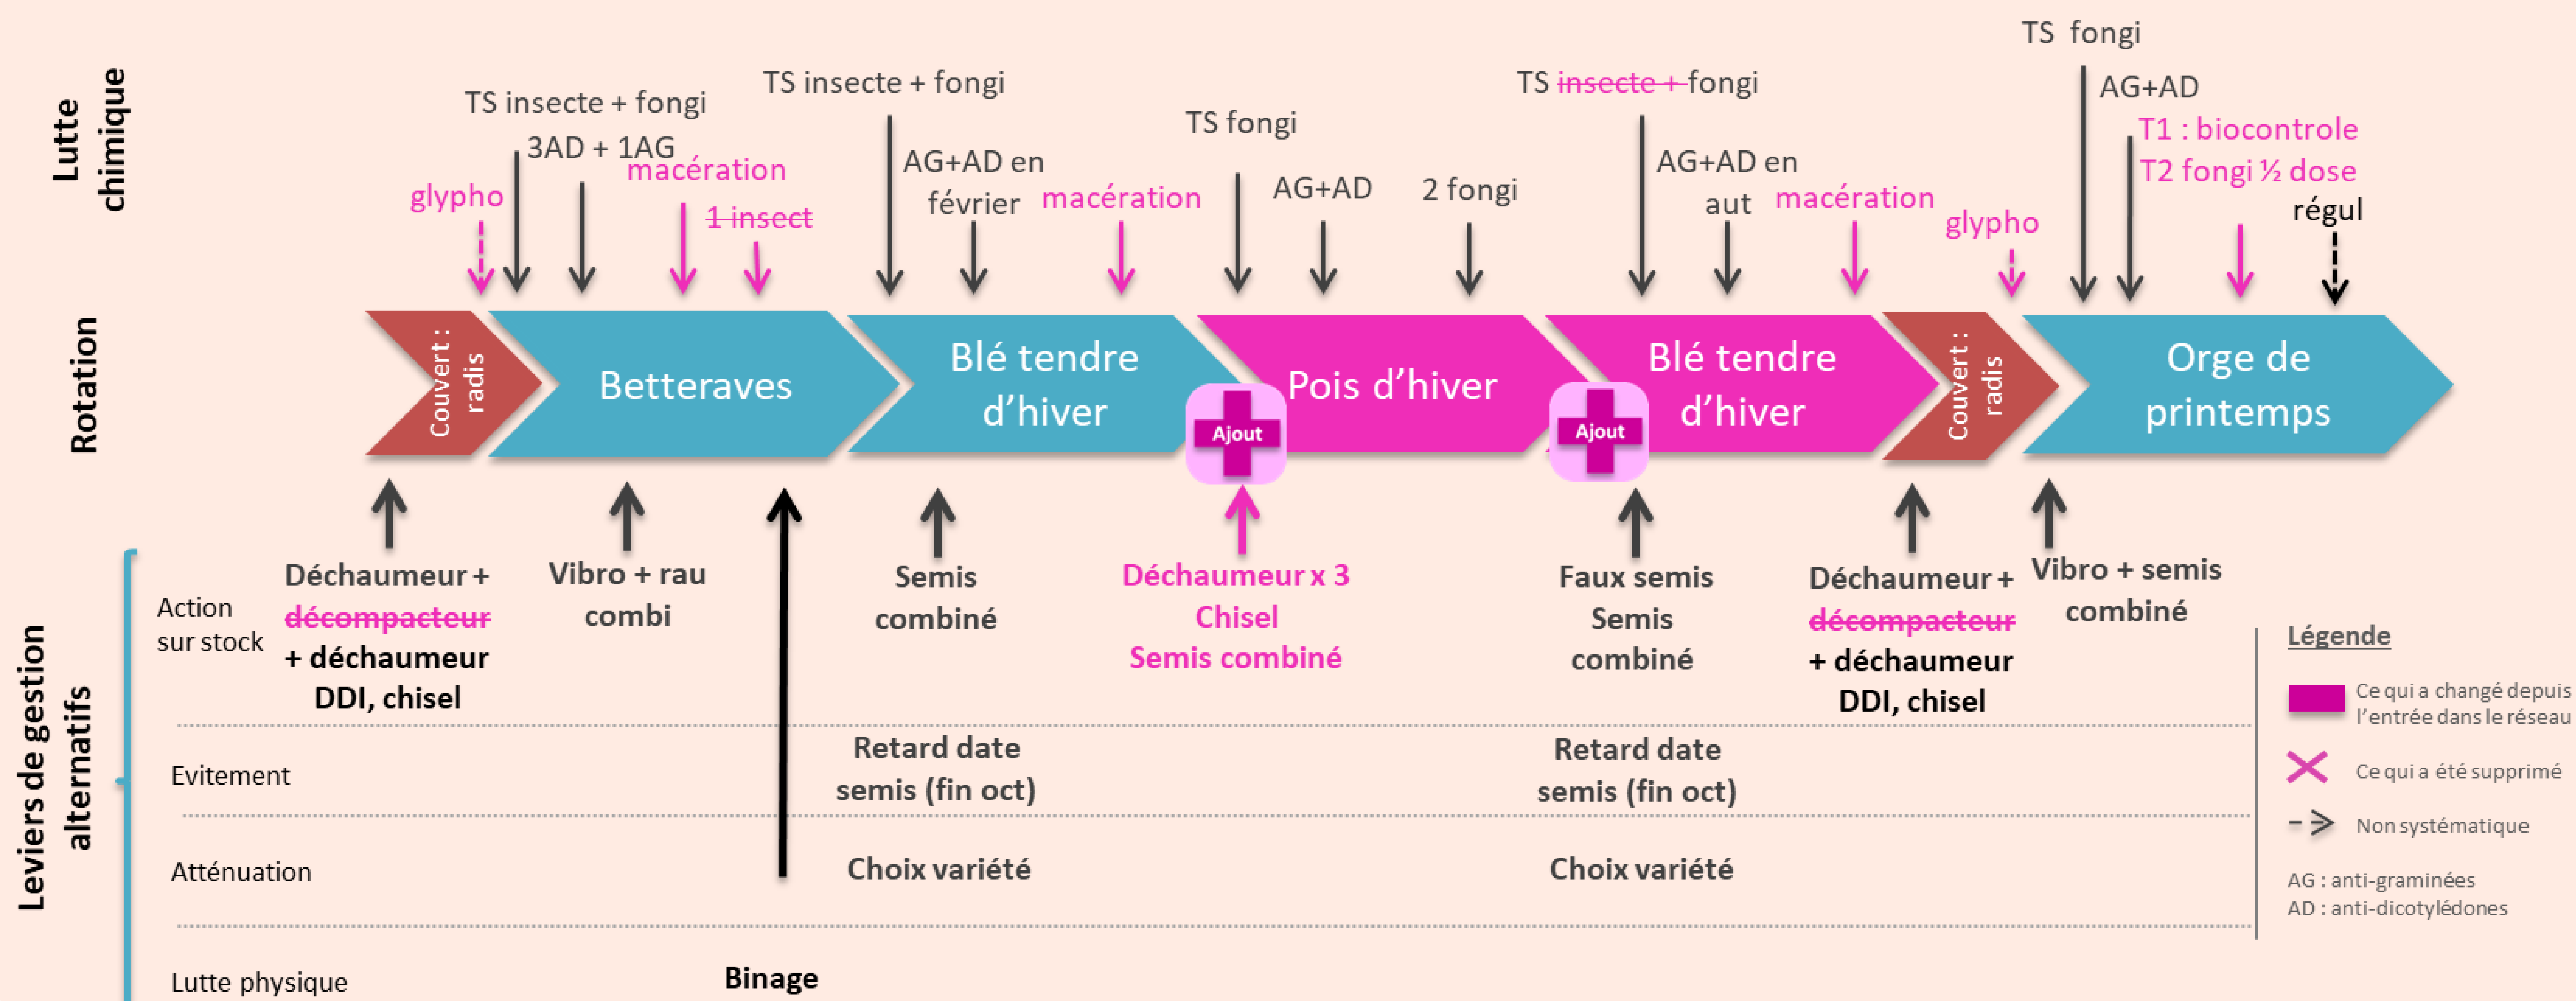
Lutte chimique

glypho
TS insecte + fongi
3AD + 1AG
macération
1 insect
TS insecte + fongi
AG+AD en février
macération
TS fongi
AG+AD
2 fongi
TS insecte + fongi
AG+AD en aut
macération
glypho
TS fongi
AG+AD
T1 : biocontrole
T2 fongi ½ dose
régul

Rotation

Couvert : radis
Betteraves
Blé tendre d'hiver
Pois d'hiver
Ajout
Blé tendre d'hiver
Ajout
Couvert : radis
Orge de printemps

Leviers de gestion alternatifs

Action sur stock
Déchaumeur + décompacteur + déchaumeur DDI, chisel
Vibro + rau combi
Semis combiné
Déchaumeur x 3 Chisel Semis combiné
Faux semis Semis combiné
Déchaumeur + décompacteur + déchaumeur DDI, chisel
Vibro + semis combiné

Evitement
Retard date semis (fin oct)
Retard date semis (fin oct)

Atténuation
Choix variété
Choix variété

Lutte physique
Binage

Légende
Ce qui a changé depuis l'entrée dans le réseau
Ce qui a été supprimé
Non systématique
AG : anti-graminées
AD : anti-dicotylédones